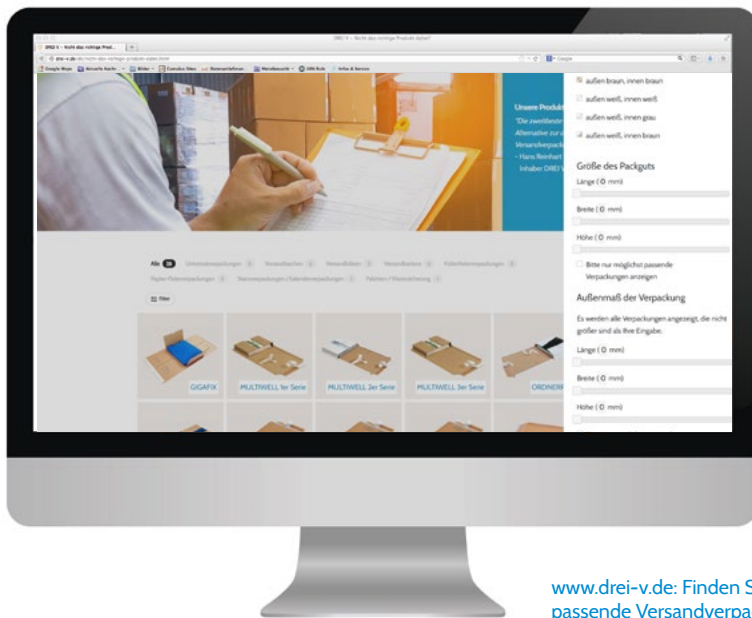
DREI V – Nicht das richtige Produkt dabei?

DREI V – Nicht das richtige Prod... +

Google Maps Aktuelle Nachr... Bilder Conrabus Sites Reiseverteiler Menüauswahl DRS Rule Infos & Service

Google

außen braun, innen braun

außen weiß, innen weiß

außen weiß, innen grau

außen weiß, innen braun

Unsere Produkt
"Die zweitbeste
Alternative zur
Versandverpack
– Hans Reinhart
Inhaber DREI V

Größe des Packguts

Länge ( 0 mm)

Breite ( 0 mm)

Höhe ( 0 mm)

Bitte nur möglichst passende Verpackungen anzeigen

Außenmaß der Verpackung

Es werden alle Verpackungen angezeigt, die nicht größer sind als Ihre Eingabe.

Länge ( 0 mm)

Breite ( 0 mm)

Höhe ( 0 mm)

Alle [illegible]

Filter

GIGAFIX

MULTIWELL 1er Serie

MULTIWELL 2er Serie

MULTIWELL 3er Serie

ORDNERF

www.drei-v.de: Finden S
passende Versandverpa